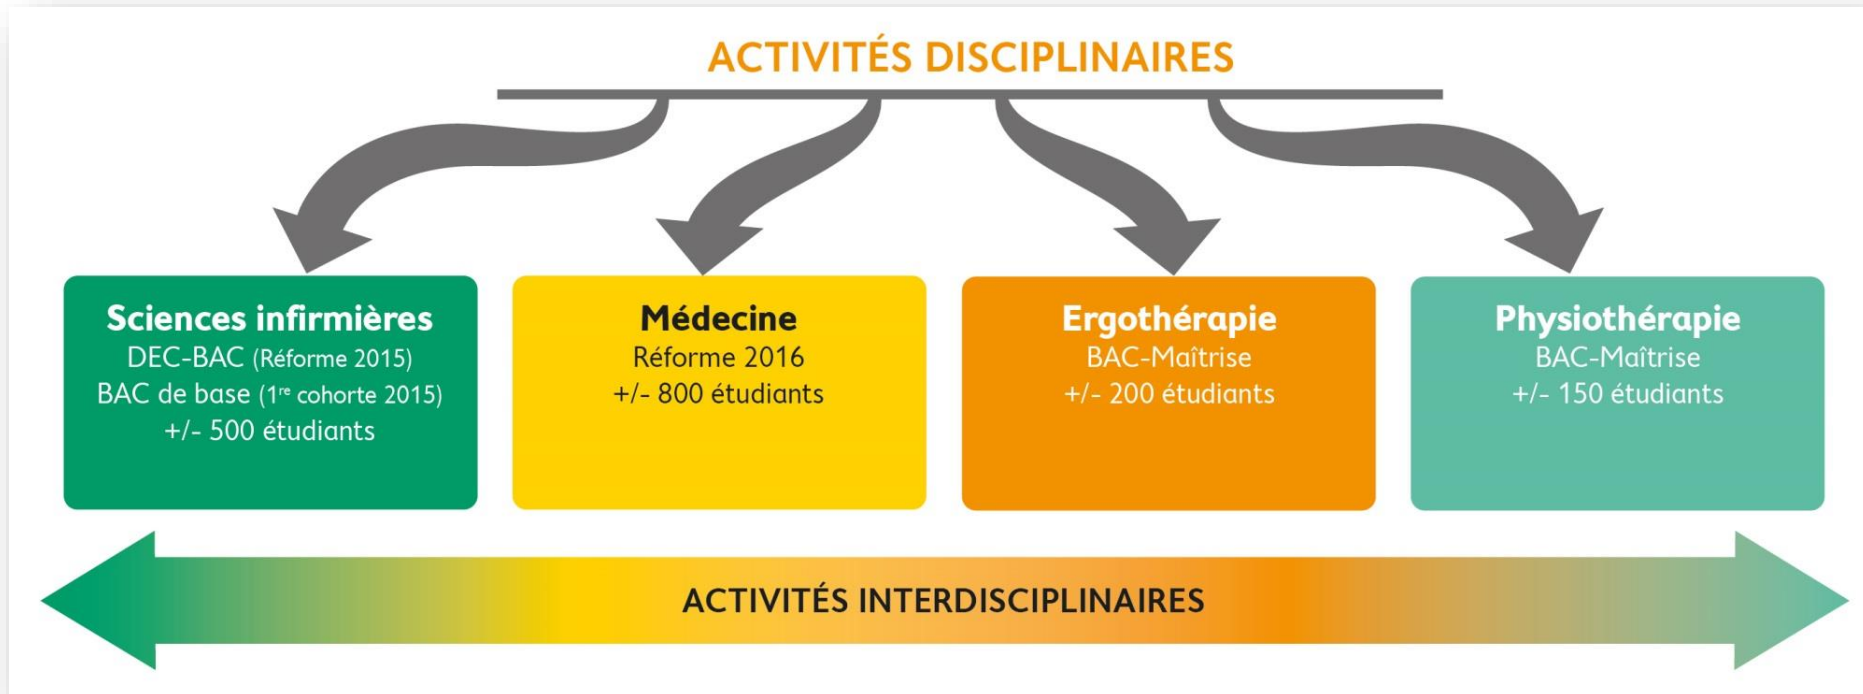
ACTIVITÉS DISCIPLINAIRES

**Sciences infirmières**
DEC-BAC (Réforme 2015)
BAC de base (1$^{re}$ cohorte 2015)
+/- 500 étudiants

**Médecine**
Réforme 2016
+/- 800 étudiants

**Ergothérapie**
BAC-Maîtrise
+/- 200 étudiants

**Physiothérapie**
BAC-Maîtrise
+/- 150 étudiants

ACTIVITÉS INTERDISCIPLINAIRES